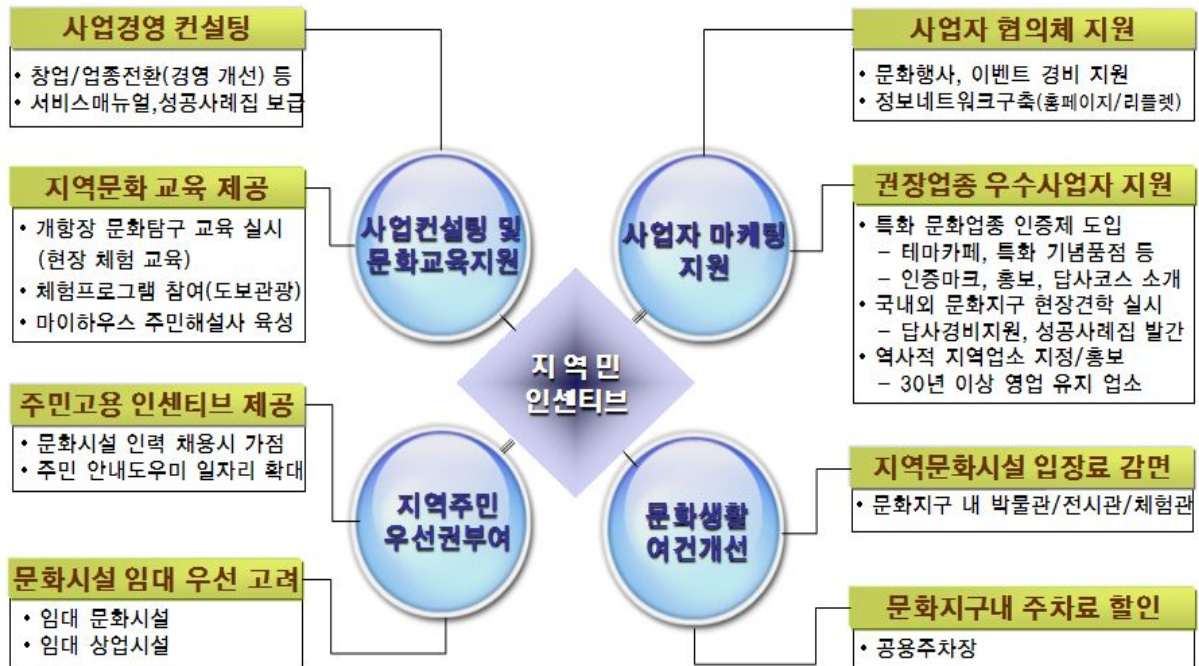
사업경영 컨설팅
• 창업/업종전환(경영 개선) 등
• 서비스매뉴얼,성공사례집 보급

지역문화 교육 제공
• 개항장 문화탐구 교육 실시 (현장 체험 교육)
• 체험프로그램 참여(도보관광)
• 마이하우스 주민해설사 육성

주민고용 인센티브 제공
• 문화시설 인력 채용시 가점
• 주민 안내도우미 일자리 확대

문화시설 임대 우선 고려
• 임대 문화시설
• 임대 상업시설

사업컨설팅 및 문화교육지원

사업자 마케팅 지원

지 역 민 인센티브

지역주민 우선권부여

문화생활 여건개선

사업자 협의체 지원
• 문화행사, 이벤트 경비 지원
• 정보네트워크구축(홈페이지/리플렛)

권장업종 우수사업자 지원
• 특화 문화업종 인증제 도입
– 테마카페, 특화 기념품점 등
– 인증마크, 홍보, 답사코스 소개
• 국내외 문화지구 현장견학 실시
– 답사경비지원, 성공사례집 발간
• 역사적 지역업소 지정/홍보
– 30년 이상 영업 유지 업소

지역문화시설 입장료 감면
• 문화지구 내 박물관/전시관/체험관

문화지구내 주차료 할인
• 공용주차장